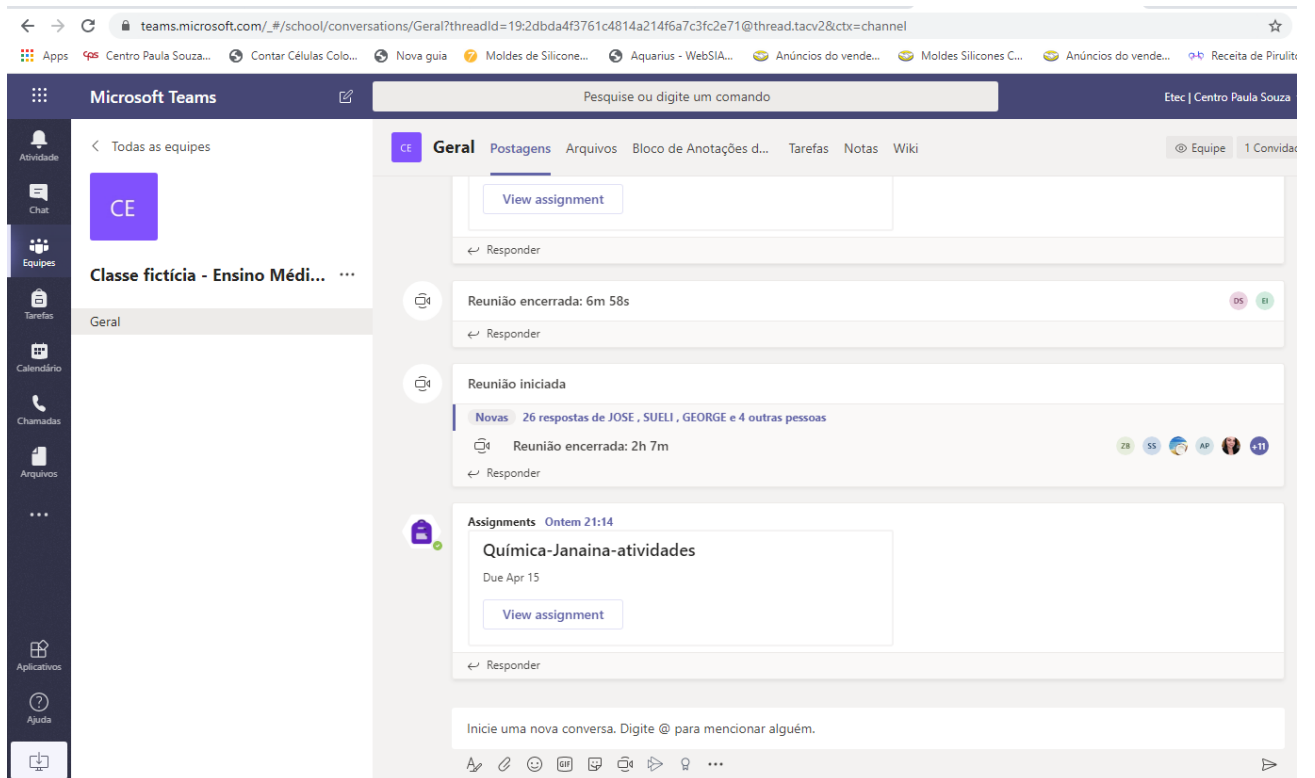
teams.microsoft.com/_#/school/conversations/Geral?threadId=19:2dbda4f3761c4814a214f6a7c3fc2e71@thread.tacv2&ctx=channel

Apps Centro Paula Souza... Contar Células Colo... Nova guia Moldes de Silicone... Aquarius - WebSIA... Anúncios do vende... Moldes Silicones C... Anúncios do vende... Receita de Pirulito

Microsoft Teams

Pesquise ou digite um comando

Etec | Centro Paula Souza

Atividade
Chat
Equipes
Tarefas
Calendário
Chamadas
Arquivos
...
Aplicativos
Ajuda

Todas as equipes

CE

Classe fictícia - Ensino Médi... ...

Geral

CE Geral Postagens Arquivos Bloco de Anotações d... Tarefas Notas Wiki

Equipe 1 Convidad

View assignment

Responder

Reunião encerrada: 6m 58s

DS EI

Responder

Reunião iniciada

Novas 26 respostas de JOSE , SUELI , GEORGE e 4 outras pessoas

Reunião encerrada: 2h 7m

ZB SS AP +11

Responder

Assignments Ontem 21:14

Química-Janaina-atividades

Due Apr 15

View assignment

Responder

Inicie uma nova conversa. Digite @ para mencionar alguém.